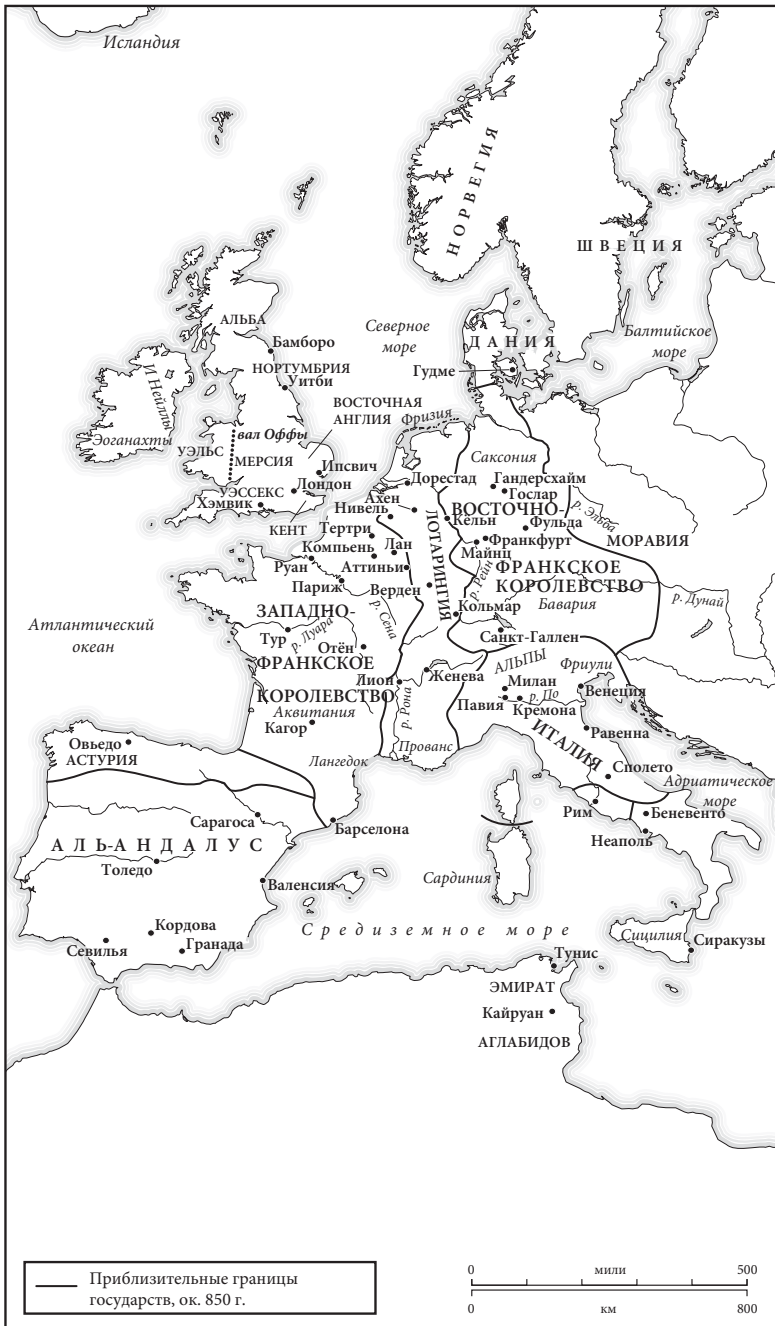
Исландия

НОРВЕГИЯ

ШВЕЦИЯ

Балтийское море

Северное море

ДАНИЯ

Гудме

АЛЬБА

Бамборо

НОРТУМБРИЯ

Уитби

И Нейллы

Эоганахты

ВОСТОЧНАЯ АНГЛИЯ

Фризия

вал Оффы

УЭЛЬС

МЕРСИЯ

Ипсвич

Лондон

УЭССЕКС

Хэмвик

КЕНТ

Саксония

Дорестад

Гандерсхайм

Гослар

Ахен

Нивель

ВОСТОЧНО-

Кельн

Фульда

р. Эльба

Тертри

ЛОТАРИНГИЯ

Майнц

Франкфурт

МОРАВИЯ

Компьень

Лан

ФРАНКСКОЕ КОРОЛЕВСТВО

Руан

Аттиньи

р. Рейн

Париж

Верден

Бавария

р. Дунай

ЗАПАДНО-

р. Сена

Кольмар

Атлантический океан

Тур

р. Луара

Отён

Санкт-Галлен

ФРАНКСКОЕ

Фриули

АЛЬПЫ

Женева

Милан

Венеция

КОРОЛЕВСТВО

Лион

р. По

Аквитания

р. Рона

Павия

Кремона

Кагор

Равенна

ИТАЛИЯ

Овьедо

АСТУРИЯ

Лангедок

Прованс

Сполето

Адриатическое море

Сарагоса

Рим

Беневенто

Барселона

АЛЬ-АНДАЛУС

Неаполь

Толедо

Сардиния

Валенсия

Кордова

Гранада

Средиземное море

Севилья

Сицилия

Сиракузы

Тунис

ЭМИРАТ

Кайруан

АГЛАБИДОВ

Приблизительные границы государств, ок. 850 г.

0 мили 500

0 км 800